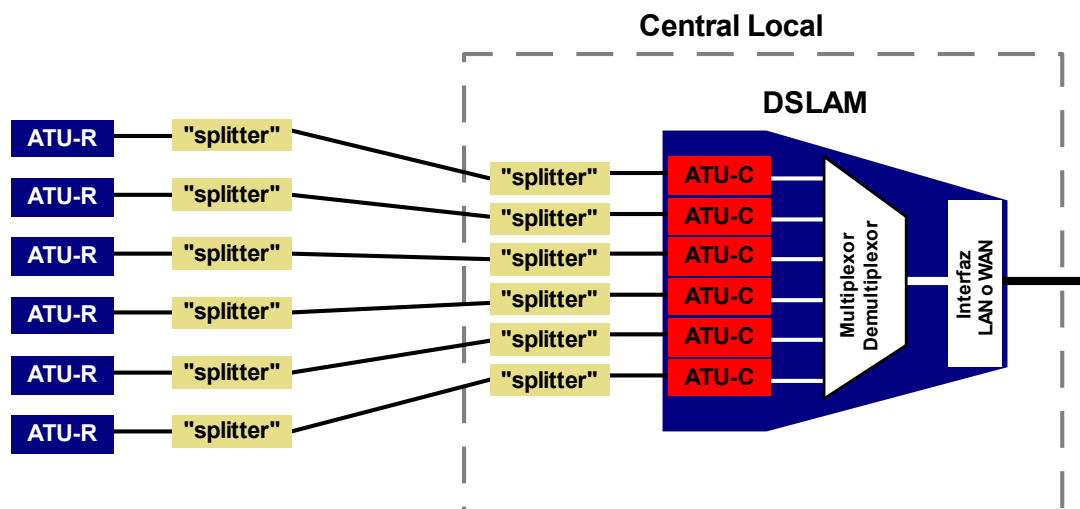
Central Local

DSLAM

ATU-R
"splitter"
ATU-R
"splitter"
ATU-R
"splitter"
ATU-R
"splitter"
ATU-R
"splitter"
ATU-R
"splitter"

"splitter"
ATU-C
"splitter"
ATU-C
"splitter"
ATU-C
"splitter"
ATU-C
"splitter"
ATU-C
"splitter"
ATU-C

Multiplexor
Demultiplexor

Interfaz
LAN o WAN